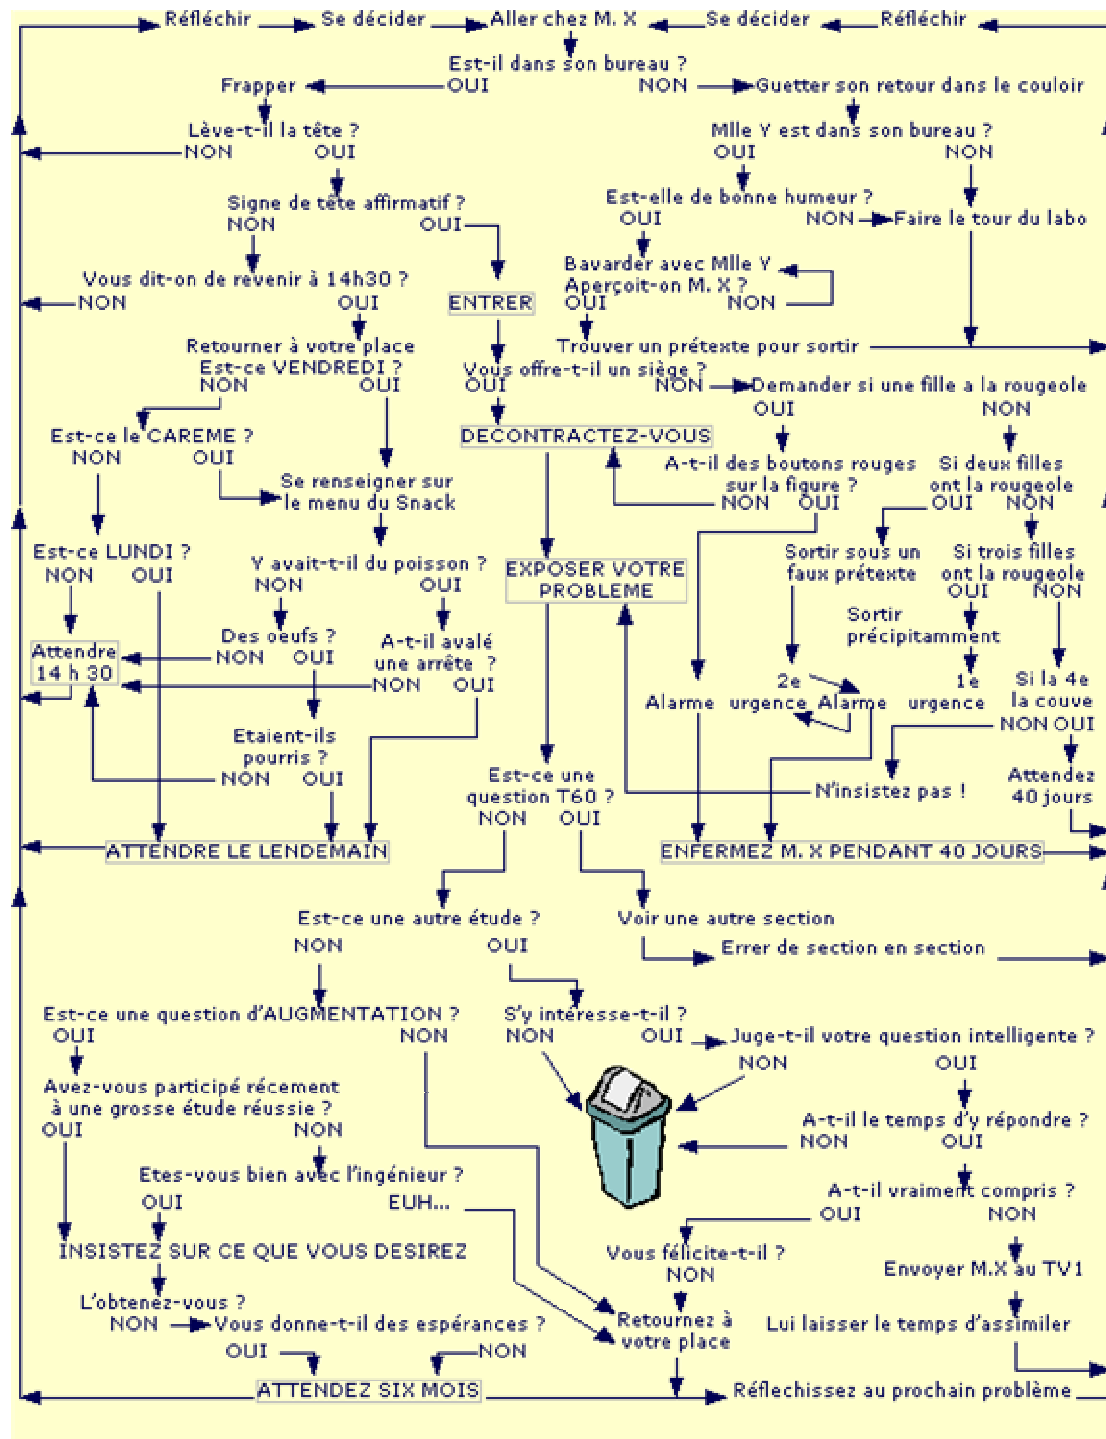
Réfléchir Se décider Aller chez M. X Se décider Réfléchir

Est-il dans son bureau ?
OUI NON
Frapper
Guetter son retour dans le couloir

Lève-t-il la tête ?
NON OUI

Mlle Y est dans son bureau ?
OUI NON

Signe de tête affirmatif ?
NON OUI

Est-elle de bonne humeur ?
OUI NON
Faire le tour du labo

Vous dit-on de revenir à 14h30 ?
NON OUI

ENTRER

Bavarder avec Mlle Y
Aperçoit-on M. X ?
OUI NON

Trouver un prétexte pour sortir

Retourner à votre place
Est-ce VENDREDI ?
NON OUI

Vous offre-t-il un siège ?
OUI NON
Demander si une fille a la rougeole
OUI NON

Est-ce le CAREME ?
NON OUI

DECONTRACTEZ-VOUS

A-t-il des boutons rouges sur la figure ?
NON OUI

Si deux filles ont la rougeole
OUI NON

Se renseigner sur le menu du Snack

Est-ce LUNDI ?
NON OUI

Y avait-t-il du poisson ?
NON OUI

EXPOSER VOTRE PROBLEME

Sortir sous un faux prétexte

Si trois filles ont la rougeole
OUI NON

Sortir précipitamment

Attendre 14 h 30

Des oeufs ?
NON OUI

A-t-il avalé une arrête ?
NON OUI

2e urgence Alarme
Alarme
1e urgence

Si la 4e la couve
NON OUI

Etaient-ils pourris ?
NON OUI

Est-ce une question T60 ?
NON OUI

N'insistez pas !

Attendez 40 jours

ATTENDRE LE LENDEMAIN

ENFERMEZ M. X PENDANT 40 JOURS

Est-ce une autre étude ?
NON OUI

Voir une autre section
Errer de section en section

Est-ce une question d'AUGMENTATION ?
OUI NON

S'y intéresse-t-il ?
NON OUI

Juge-t-il votre question intelligente ?
NON OUI

Avez-vous participé récement à une grosse étude réussie ?
OUI NON

A-t-il le temps d'y répondre ?
NON OUI

Etes-vous bien avec l'ingénieur ?
OUI EUH...

A-t-il vraiment compris ?
OUI NON

INSISTEZ SUR CE QUE VOUS DESIREZ

Vous félicite-t-il ?
NON

Envoyer M.X au TV1

L'obtenez-vous ?
NON
Vous donne-t-il des espérances ?
OUI NON

Retournez à votre place

Lui laisser le temps d'assimiler

ATTENDEZ SIX MOIS

Réflechissez au prochain problème